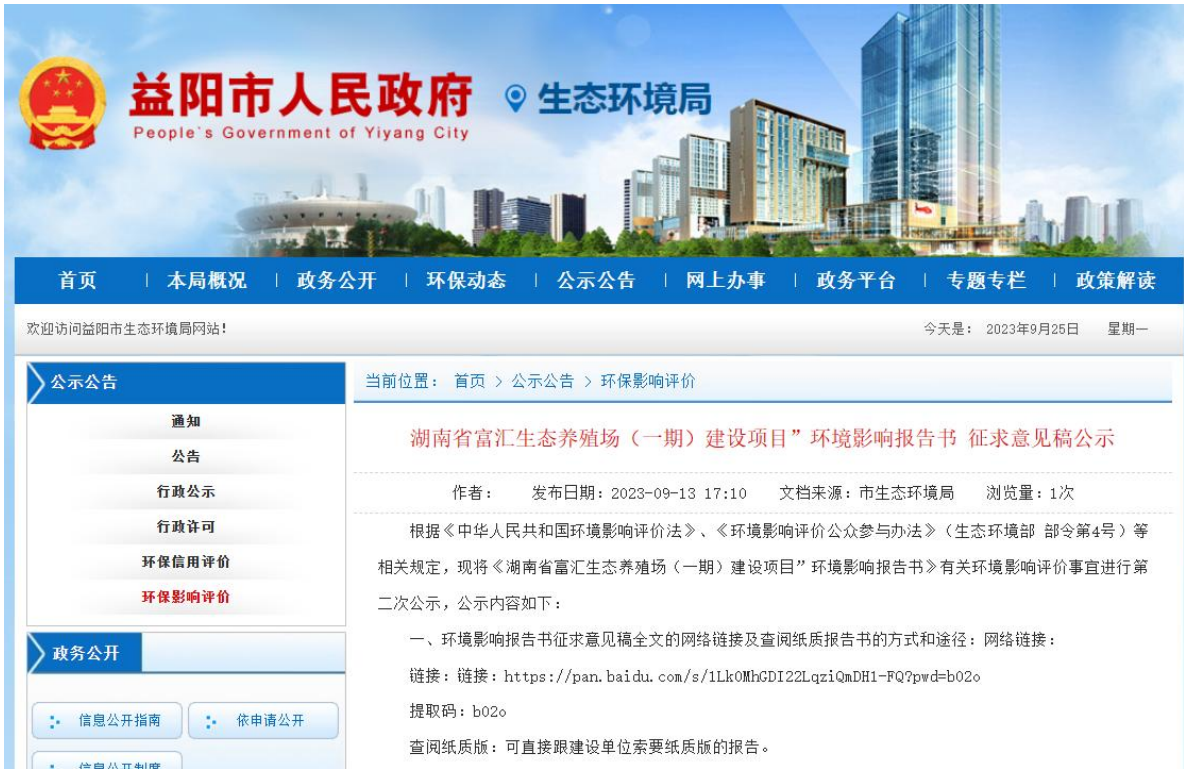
益阳市人民政府
People's Government of Yiyang City
生态环境局

首页 | 本局概况 | 政务公开 | 环保动态 | 公示公告 | 网上办事 | 政务平台 | 专题专栏 | 政策解读

欢迎访问益阳市生态环境局网站!

今天是：2023年9月25日 星期一

公示公告

通知

公告

行政公示

行政许可

环保信用评价

环保影响评价

政务公开

信息公开指南

依申请公开

信息公开制度

当前位置： 首页 > 公示公告 > 环保影响评价

湖南省富汇生态养殖场（一期）建设项目”环境影响报告书 征求意见稿公示

作者： 发布日期：2023-09-13 17:10 文档来源：市生态环境局 浏览量：1次

根据《中华人民共和国环境影响评价法》、《环境影响评价公众参与办法》（生态环境部 部令第4号）等相关规定，现将《湖南省富汇生态养殖场（一期）建设项目”环境影响报告书》有关环境影响评价事宜进行第二次公示，公示内容如下：

一、环境影响报告书征求意见稿全文的网络链接及查阅纸质报告书的方式和途径：网络链接：

链接：链接：https://pan.baidu.com/s/1Lk0MhGDI22LqziQmDH1-FQ?pwd=b02o

提取码：b02o

查阅纸质版：可直接跟建设单位索要纸质版的报告。